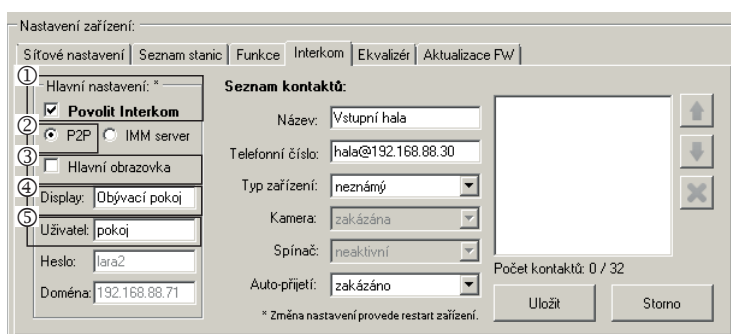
Nastavení zařízení:

Síťové nastavení | Seznam stanic | Funkce | Interkom | Ekvalizér | Aktualizace FW

① Hlavní nastavení: *
☑ Povolit Interkom
② ◉ P2P ○ IMM server
③ ☐ Hlavní obrazovka
④ Display: Obývací pokoj
⑤ Uživatel: pokoj
Heslo: lara2
Doména: 192.168.88.71

Seznam kontaktů:
Název: Vstupní hala
Telefonní číslo: hala@192.168.88.30
Typ zařízení: neznámý
Kamera: zakázána
Spínač: neaktivní
Auto-přijetí: zakázáno
* Změna nastavení provede restart zařízení.

Počet kontaktů: 0 / 32
Uložit
Storno